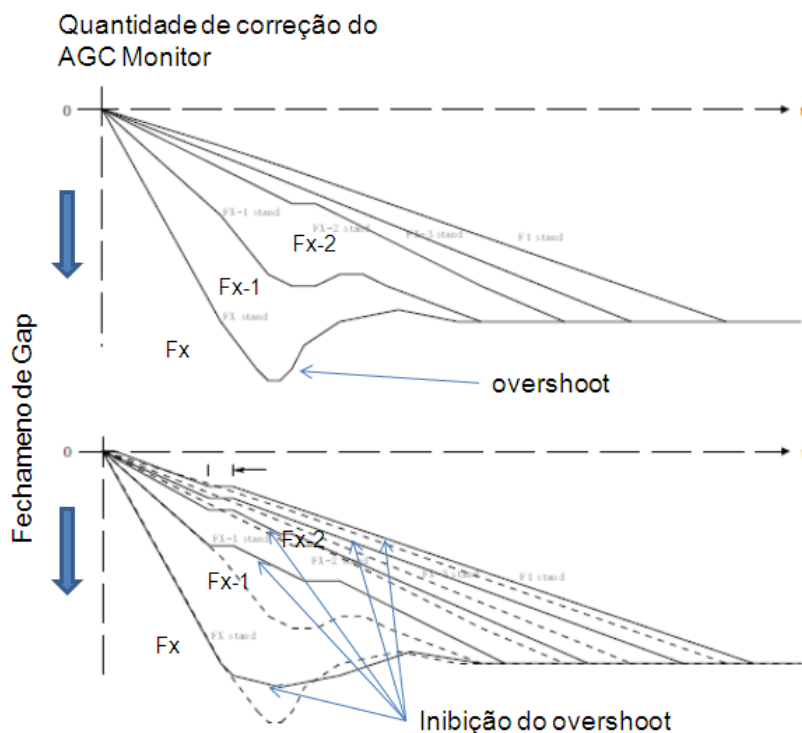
Quantidade de correção do AGC Monitor

0

FX-1 stand

FX-2 stand

FX-3 stand

F1 stand

Fx-2

Fx-1

FX stand

Fx

overshoot

Fechameno de Gap

0

FX-1 stand

Fx-2

FX-2 stand

F1 stand

F1 stand

Fx-1

FX stand

Fx

Inibição do overshoot